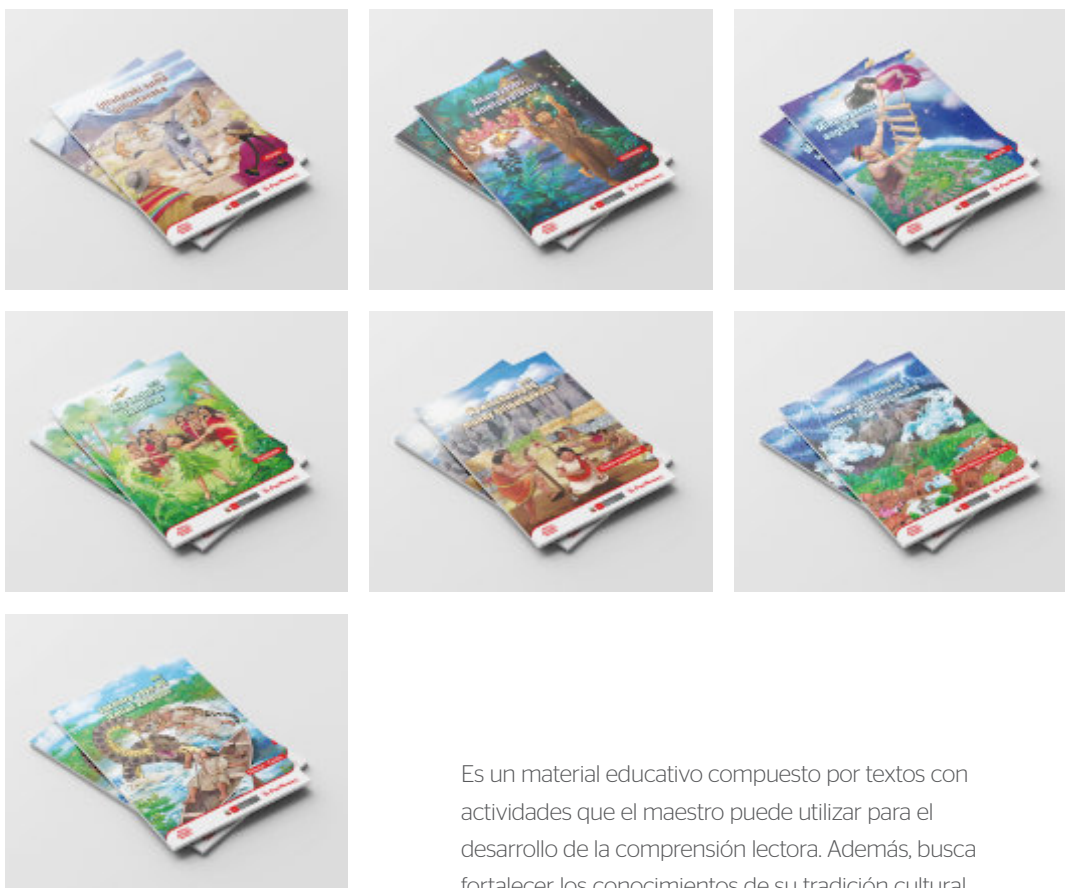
Es un material educativo compuesto por textos con actividades que el maestro puede utilizar para el desarrollo de la comprensión lectora. Además, busca fortalecer los conocimientos de su tradición cultural